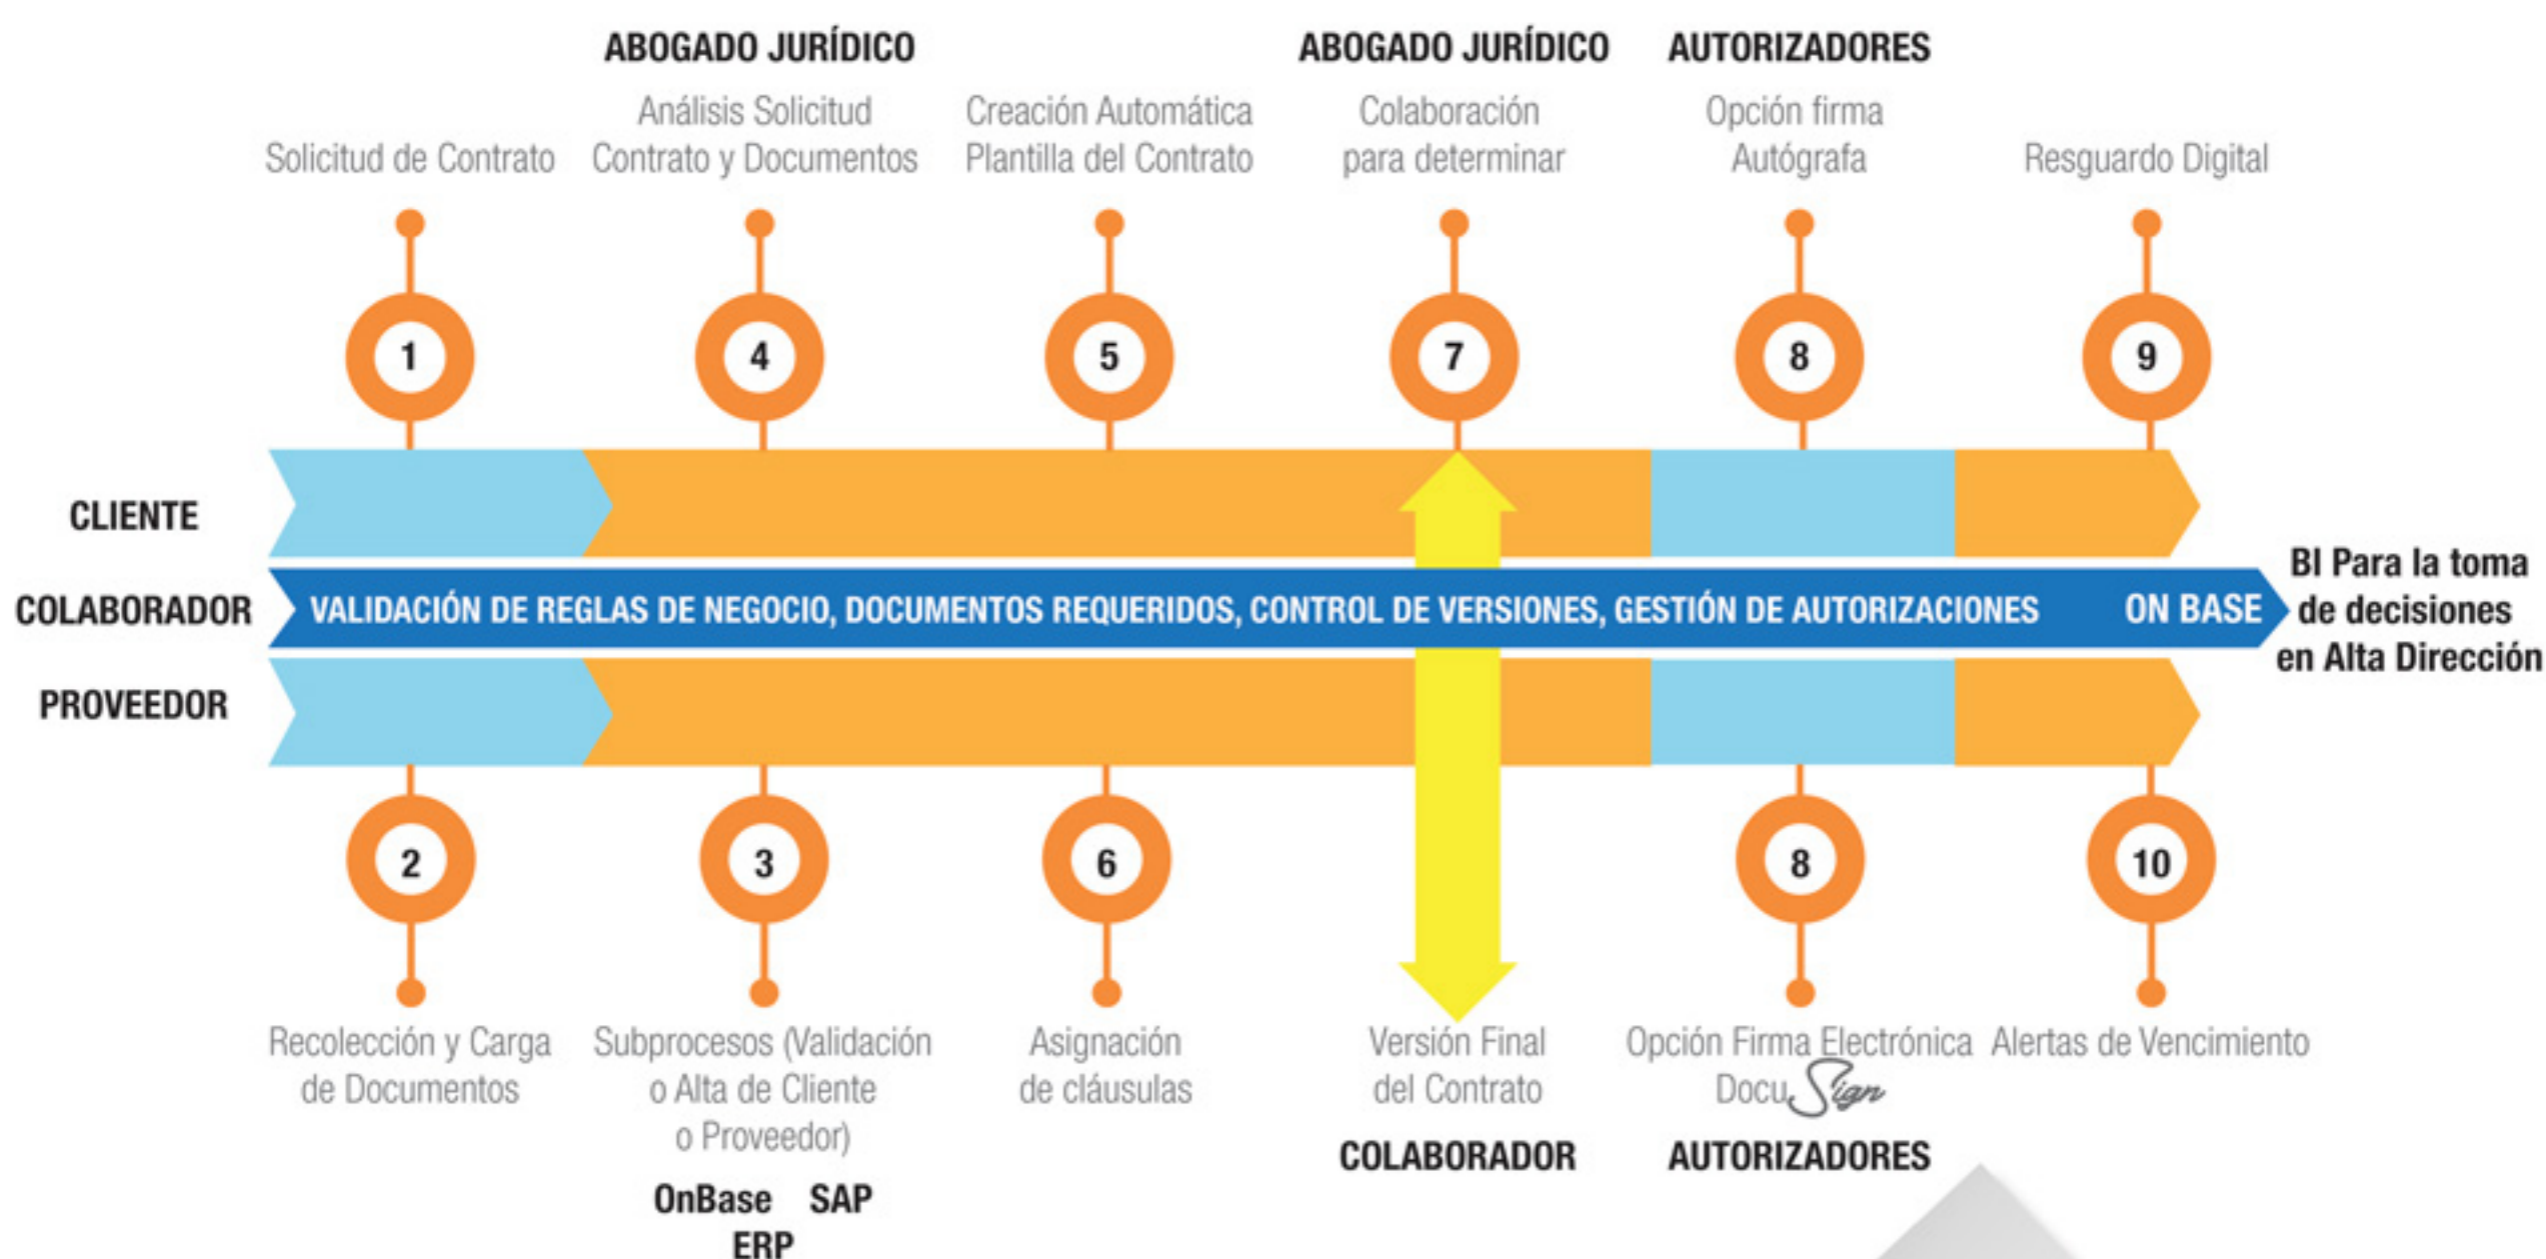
ABOGADO JURÍDICO ABOGADO JURÍDICO AUTORIZADORES

Solicitud de Contrato

Análisis Solicitud Contrato y Documentos

Creación Automática Plantilla del Contrato

Colaboración para determinar

Opción firma Autógrafa

Resguardo Digital

1 4 5 7 8 9

CLIENTE

COLABORADOR

VALIDACIÓN DE REGLAS DE NEGOCIO, DOCUMENTOS REQUERIDOS, CONTROL DE VERSIONES, GESTIÓN DE AUTORIZACIONES ON BASE

BI Para la toma de decisiones en Alta Dirección

PROVEEDOR

2 3 6 8 10

Recolección y Carga de Documentos

Subprocesos (Validación o Alta de Cliente o Proveedor)

OnBase SAP ERP

Asignación de cláusulas

Versión Final del Contrato

COLABORADOR

Opción Firma Electrónica DocuSign

AUTORIZADORES

Alertas de Vencimiento